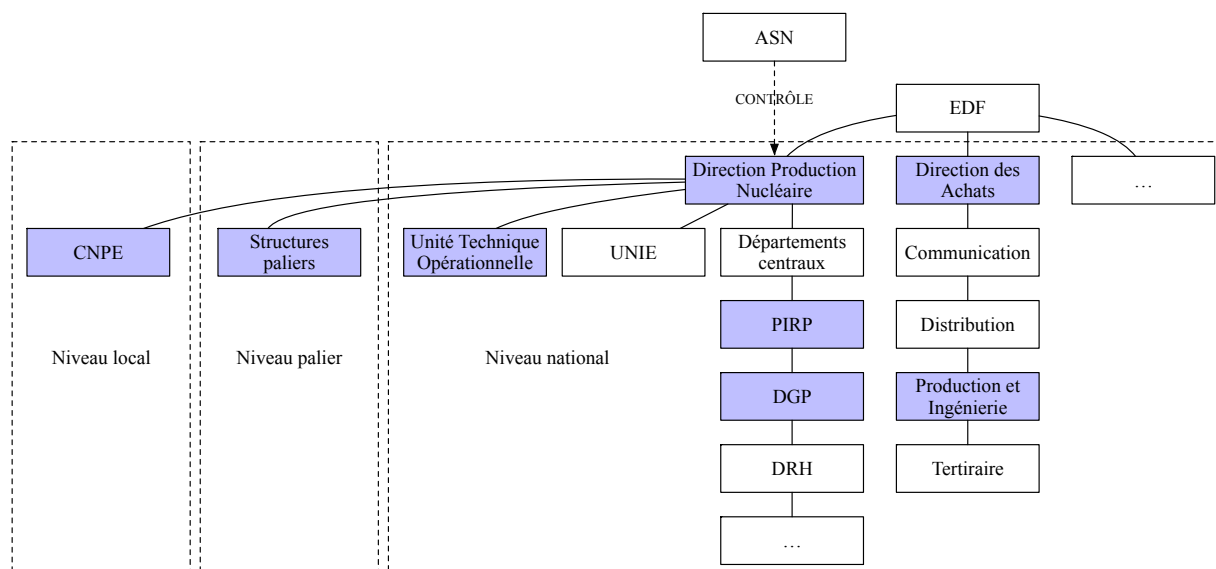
ASN

CONTRÔLE

EDF

Direction Production Nucléaire

Direction des Achats

…

CNPE

Structures paliers

Unité Technique Opérationnelle

UNIE

Départements centraux

Communication

PIRP

Distribution

DGP

Production et Ingénierie

DRH

Tertiaire

…

Niveau local

Niveau palier

Niveau national